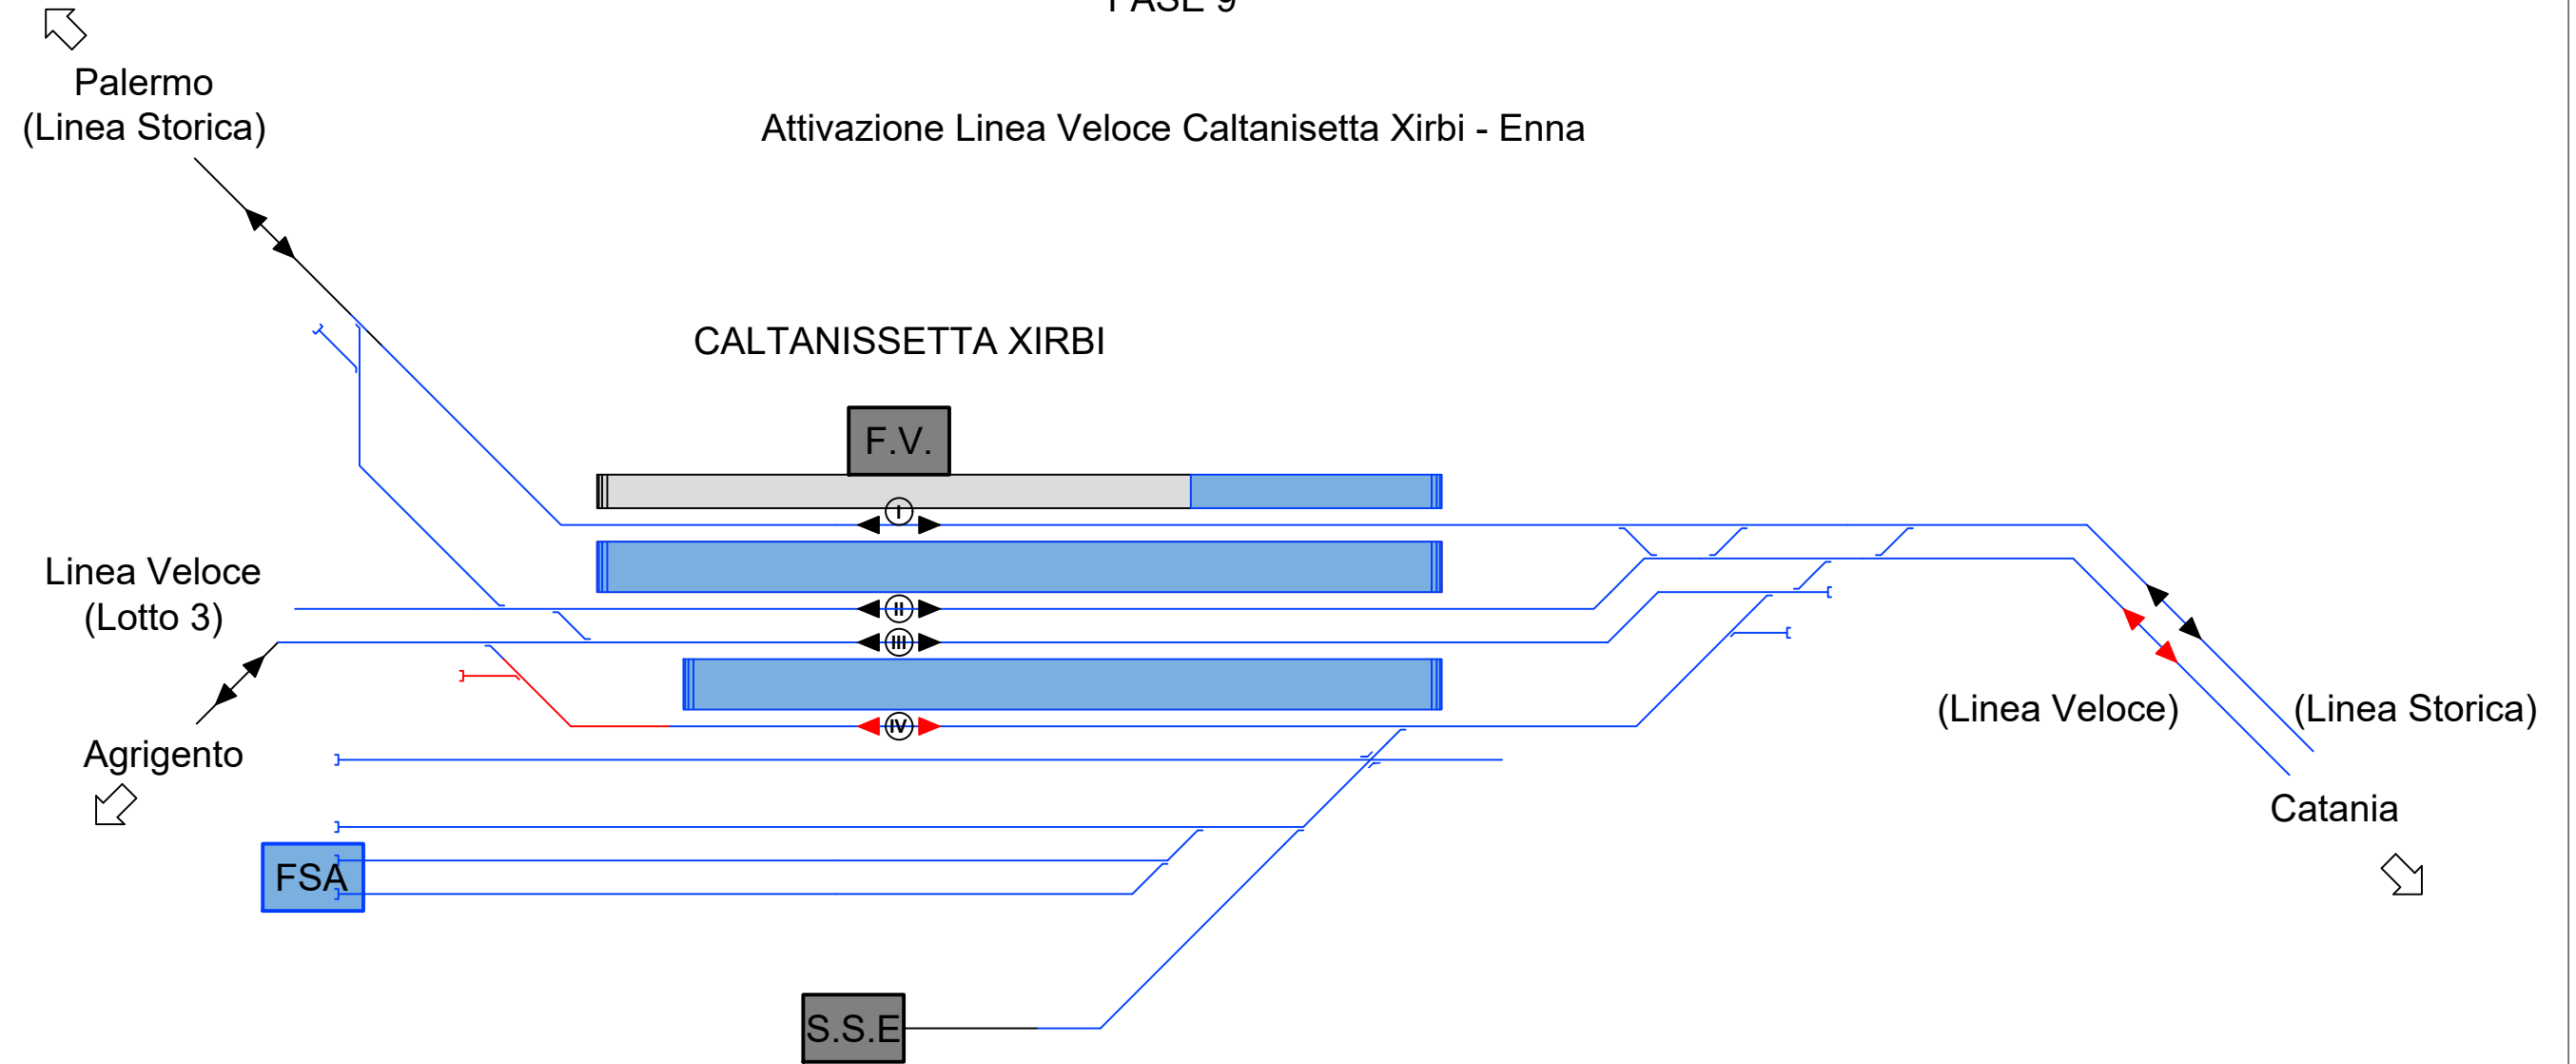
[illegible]

Palermo
(Linea Storica)

Attivazione Linea Veloce Caltanisetta Xirbi - Enna

CALTANISSETTA XIRBI

F.V.

I

II

III

IV

Linea Veloce
(Lotto 3)

Agrigento

FSA

S.S.E

(Linea Veloce)

(Linea Storica)

Catania